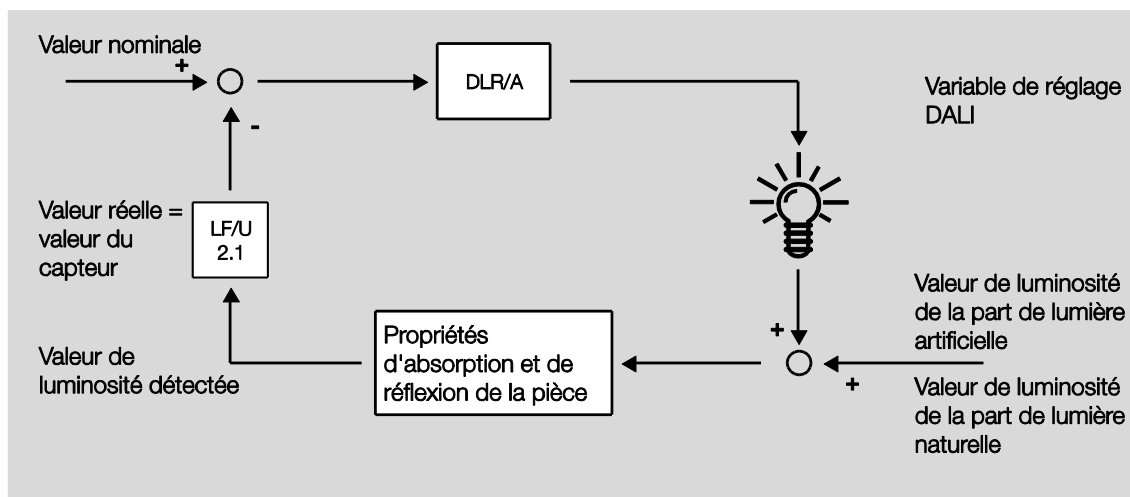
Valeur nominale

+

-

DLR/A

Variable de réglage DALI

Valeur réelle = valeur du capteur

LF/U 2.1

Valeur de luminosité de la part de lumière artificielle

+

Propriétés d'absorption et de réflexion de la pièce

Valeur de luminosité détectée

+

Valeur de luminosité de la part de lumière naturelle